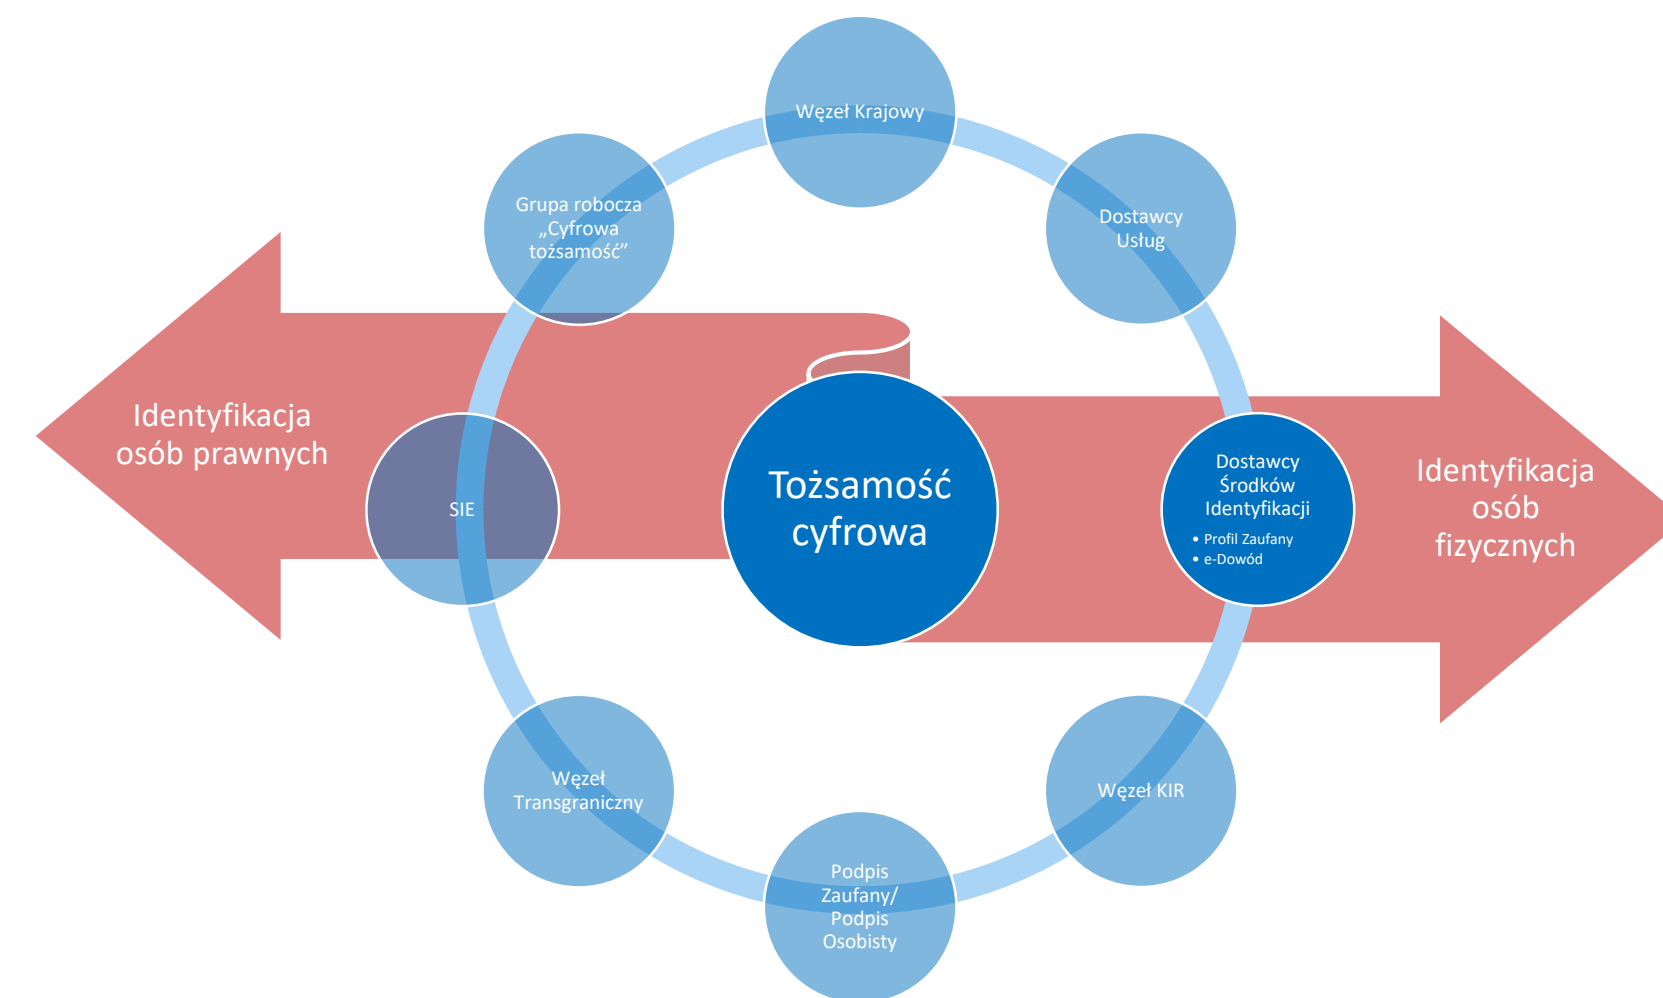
Węzeł Krajowy

Grupa robocza „Cyfrowa tożsamość”

Dostawcy Usług

Identyfikacja osób prawnych

SIE

Tożsamość cyfrowa

Dostawcy Środków Identyfikacji
• Profil Zaufany
• e-Dowód

Identyfikacja osób fizycznych

Węzeł Transgraniczny

Węzeł KIR

Podpis Zaufany/ Podpis Osobisty